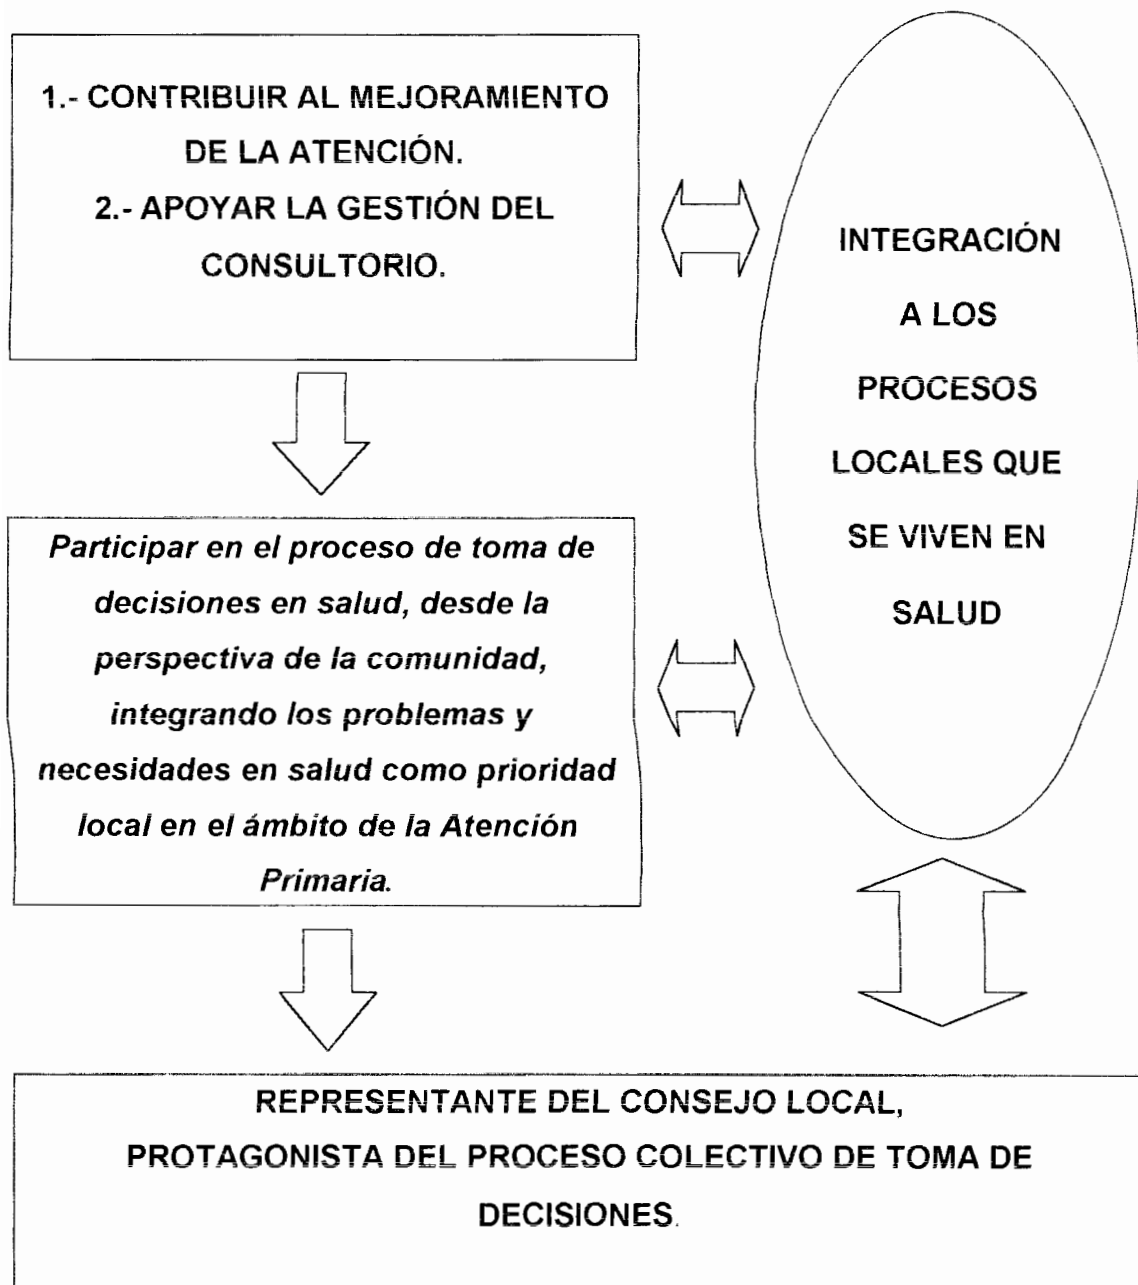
1.- CONTRIBUIR AL MEJORAMIENTO DE LA ATENCIÓN.
2.- APOYAR LA GESTIÓN DEL CONSULTORIO.

INTEGRACIÓN A LOS PROCESOS LOCALES QUE SE VIVEN EN SALUD

*Participar en el proceso de toma de decisiones en salud, desde la perspectiva de la comunidad, integrando los problemas y necesidades en salud como prioridad local en el ámbito de la Atención Primaria.*

REPRESENTANTE DEL CONSEJO LOCAL, PROTAGONISTA DEL PROCESO COLECTIVO DE TOMA DE DECISIONES.